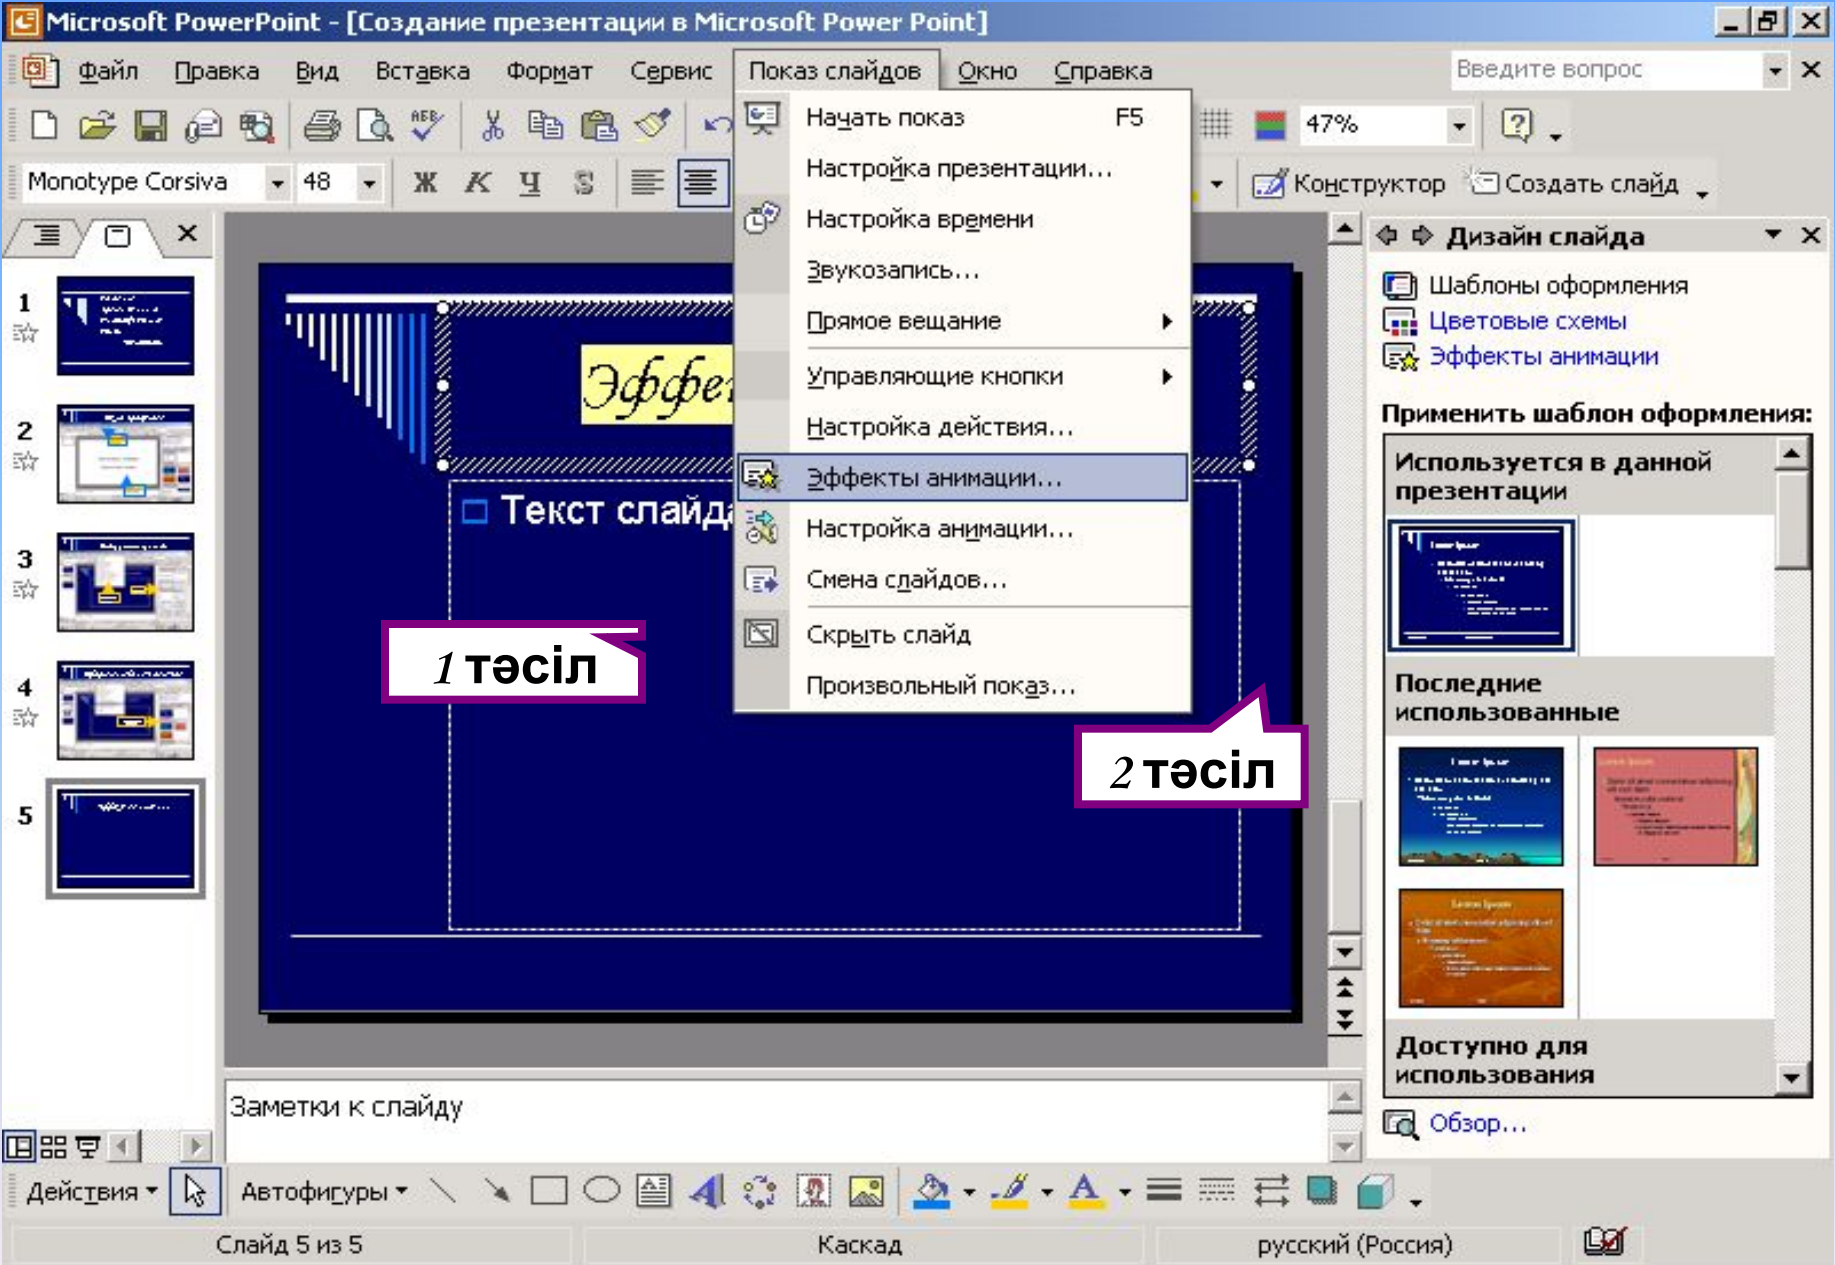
Microsoft PowerPoint - [Создание презентации в Microsoft Power Point]

Файл Правка Вид Вставка Формат Сервис Показ слайдов Окно Справка

Введите вопрос

47%

Monotype Corsiva 48 Ж К Ч S

Конструктор Создать слайд

Начать показ F5
Настройка презентации...
Настройка времени
Звукозапись...
Прямое вещание
Управляющие кнопки
Настройка действия...
Эффекты анимации...
Настройка анимации...
Смена слайдов...
Скрыть слайд
Произвольный показ...

1
2
3
4
5

Эффе

Текст слайда

1 тәсіл

2 тәсіл

Дизайн слайда

Шаблоны оформления
Цветовые схемы
Эффекты анимации

Применить шаблон оформления:

Используется в данной презентации

Последние использованные

Доступно для использования

Обзор...

Заметки к слайду

Действия Автофигуры

Слайд 5 из 5 Каскад русский (Россия)